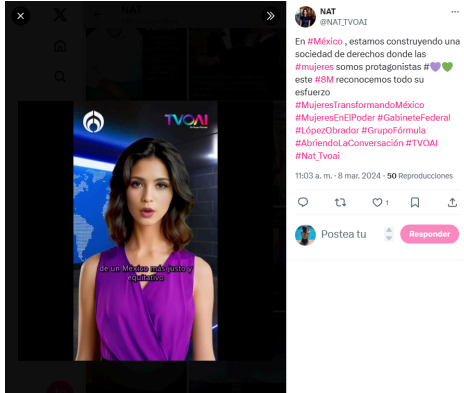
NAT
@NAT_TVOAI

En #México , estamos construyendo una sociedad de derechos donde las #mujeres somos protagonistas #💜💚 este #8M reconocemos todo su esfuerzo #MujeresTransformandoMéxico #MujeresEnElPoder #GabineteFederal #LópezObrador #GrupoFórmula #AbriendoLaConversación #TVOAI #Nat_Tvoai

11:03 a. m. · 8 mar. 2024 · 50 Reproducciones

1

Postea tu

Responder

TVOAI

de un México más justo y equitativo